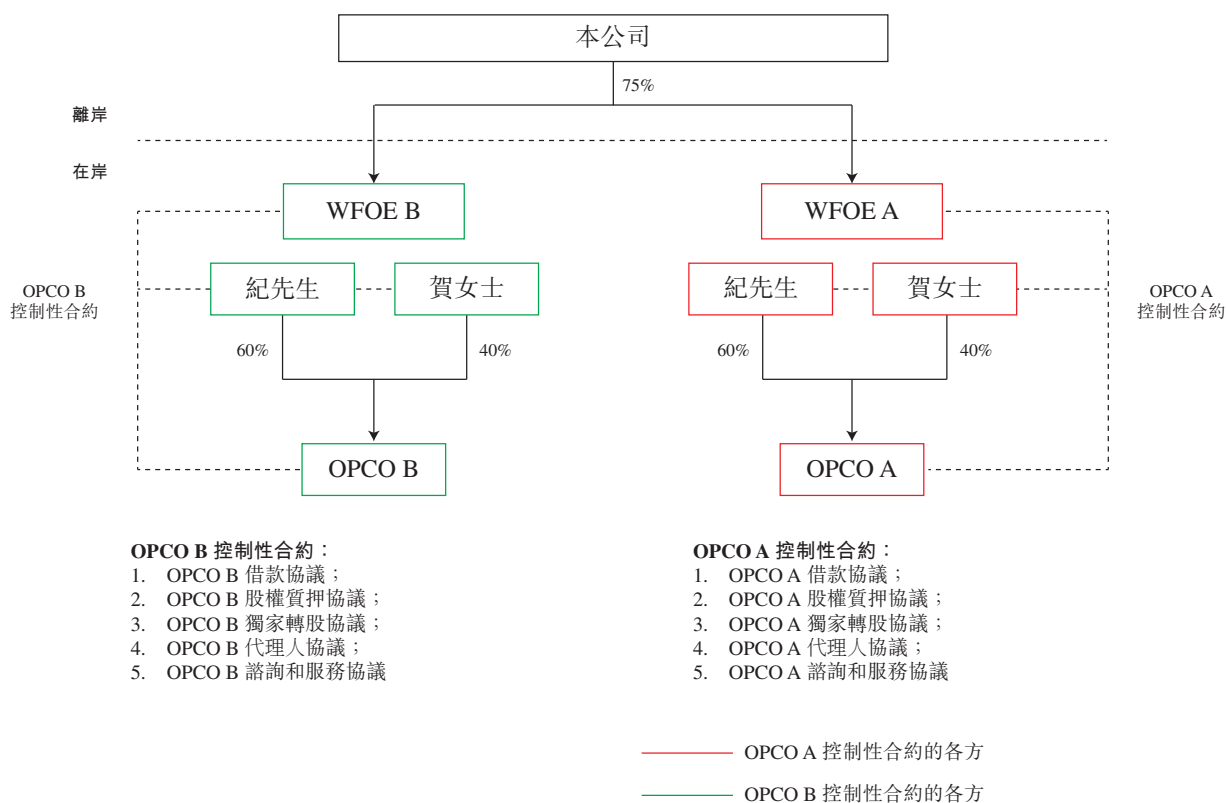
本公司

75%

離岸

在岸

WFOE B

WFOE A

OPCO B
控制性合約

紀先生

賀女士

紀先生

賀女士

OPCO A
控制性合約

60%

40%

60%

40%

OPCO B

OPCO A

**OPCO B 控制性合約：**
1. OPCO B 借款協議；
2. OPCO B 股權質押協議；
3. OPCO B 獨家轉股協議；
4. OPCO B 代理人協議；
5. OPCO B 諮詢和服務協議

**OPCO A 控制性合約：**
1. OPCO A 借款協議；
2. OPCO A 股權質押協議；
3. OPCO A 獨家轉股協議；
4. OPCO A 代理人協議；
5. OPCO A 諮詢和服務協議

OPCO A 控制性合約的各方

OPCO B 控制性合約的各方